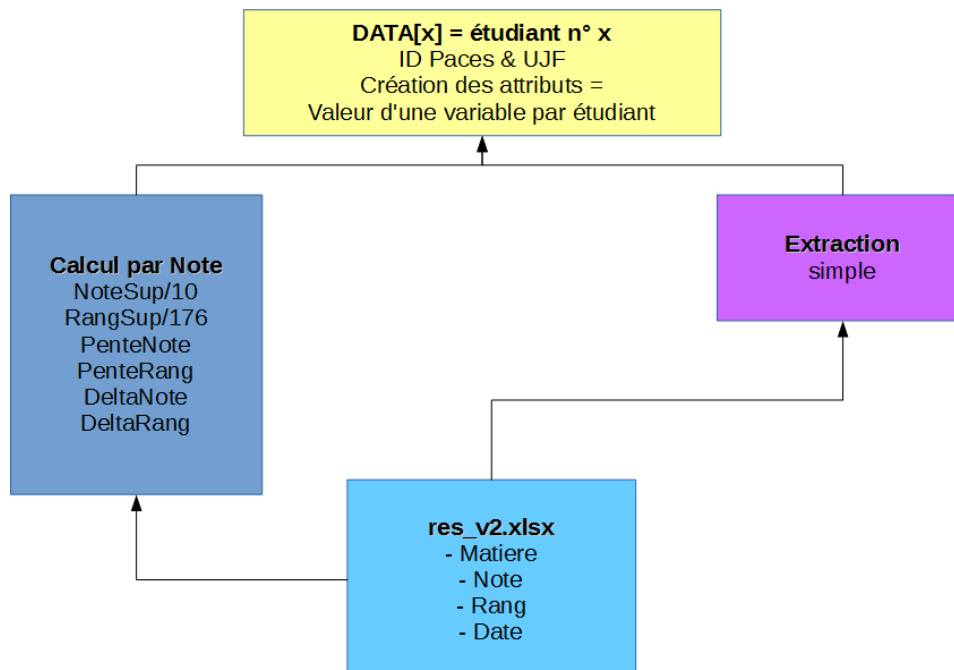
DATA[x] = étudiant n° x
ID Paces & UJF
Création des attributs =
Valeur d'une variable par étudiant

Calcul par Note
NoteSup/10
RangSup/176
PenteNote
PenteRang
DeltaNote
DeltaRang

Extraction
simple

res_v2.xlsx
- Matiere
- Note
- Rang
- Date